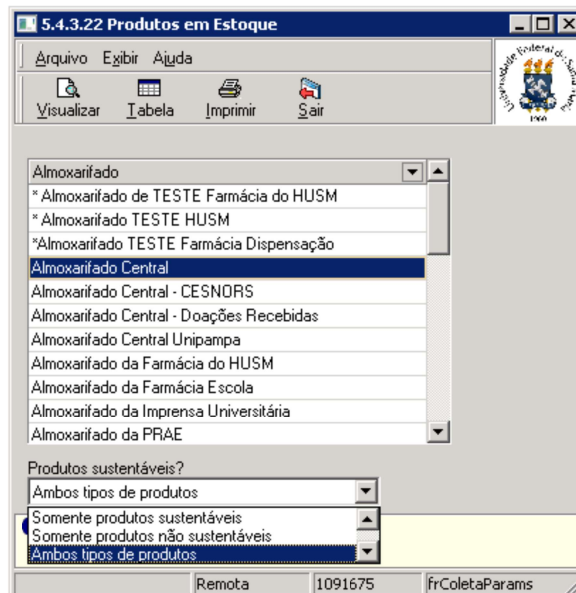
5.4.3.22 Produtos em Estoque

Arquivo Exibir Ajuda

Visualizar Tabela Imprimir Sair

Universidade Federal de Santa Maria
1960

Almoxarifado
* Almoxarifado de TESTE Farmácia do HUSM
* Almoxarifado TESTE HUSM
*Almoxarifado TESTE Farmácia Dispensação
Almoxarifado Central
Almoxarifado Central - CESNORS
Almoxarifado Central - Doações Recebidas
Almoxarifado Central Unipampa
Almoxarifado da Farmácia do HUSM
Almoxarifado da Farmácia Escola
Almoxarifado da Imprensa Universitária
Almoxarifado da PRAE

Produtos sustentáveis?
Ambos tipos de produtos
Somente produtos sustentáveis
Somente produtos não sustentáveis
Ambos tipos de produtos

Remota | 1091675 | frColetaParams